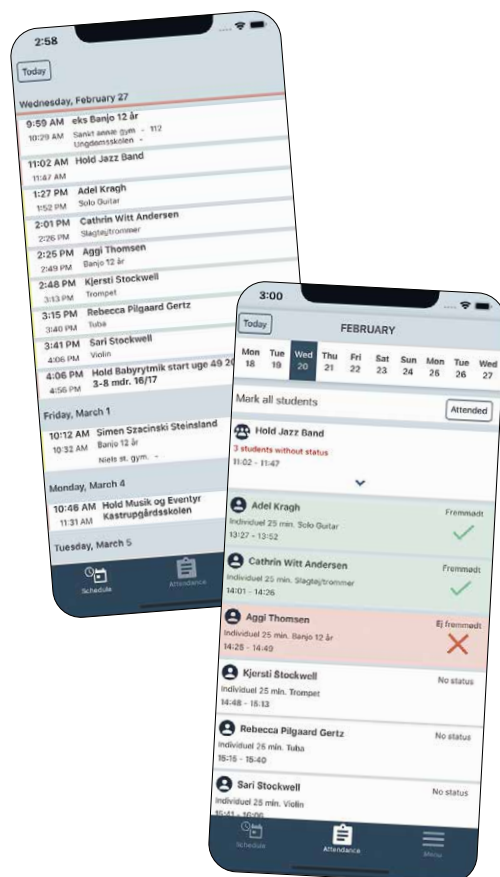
2:58

Today

Wednesday, February 27

9:59 AM eks Banjo 12 år
10:29 AM Sankt annæ gym. - 112 Ungdomsskolen -

11:02 AM Hold Jazz Band
11:47 AM

1:27 PM Adel Kragh
1:52 PM Solo Guitar

2:01 PM Cathrin Witt Andersen
2:26 PM Slagtøj/trommer

2:25 PM Aggi Thomsen
2:49 PM Banjo 12 år

2:48 PM Kjersti Stockwell
3:13 PM Trompet

3:15 PM Rebecca Pilgaard Gertz
3:40 PM Tuba

3:41 PM Sari Stockwell
4:06 PM Violin

4:06 PM Hold Babyrytmik start uge 49 20 3-8 mdr. 16/17
4:56 PM

Friday, March 1

10:12 AM Simen Szacinski Steinsland
10:32 AM Banjo 12 år
Niels st. gym. -

Monday, March 4

10:46 AM Hold Musik og Eventyr
11:31 AM Kastrupgårdsskolen

Tuesday, March 5

Schedule Attendance

3:00

Today FEBRUARY

Mon 18 Tue 19 Wed 20 Thu 21 Fri 22 Sat 23 Sun 24 Mon 25 Tue 26 Wed 27

Mark all students Attended

Hold Jazz Band
3 students without status
11:02 - 11:47

Adel Kragh Fremmødt
Individuel 25 min. Solo Guitar
13:27 - 13:52

Cathrin Witt Andersen Fremmødt
Individuel 25 min. Slagtøj/trommer
14:01 - 14:26

Aggi Thomsen Ej fremmødt
Individuel 25 min. Banjo 12 år
14:25 - 14:49

Kjersti Stockwell No status
Individuel 25 min. Trompet
14:48 - 15:13

Rebecca Pilgaard Gertz No status
Individuel 25 min. Tuba
15:15 - 15:40

Sari Stockwell No status
Individuel 25 min. Violin
15:41 - 16:06

Schedule Attendance Menu